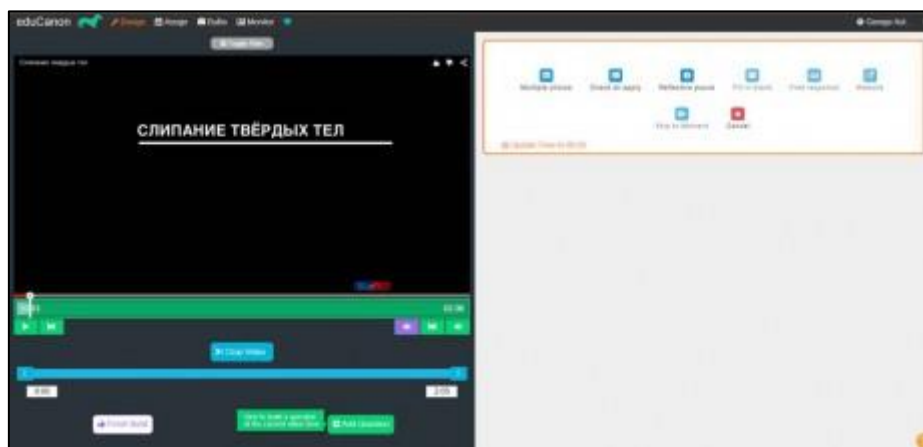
eduCanon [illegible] Design Assign Bulbs Monitor

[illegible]

Слипание твёрдых тел

СЛИПАНИЕ ТВЁРДЫХ ТЕЛ

Crop Video

Finish Build

Add Question

Multiple choice

Reflective pause

Fill in blank

Free response

Website

Cancel

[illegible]